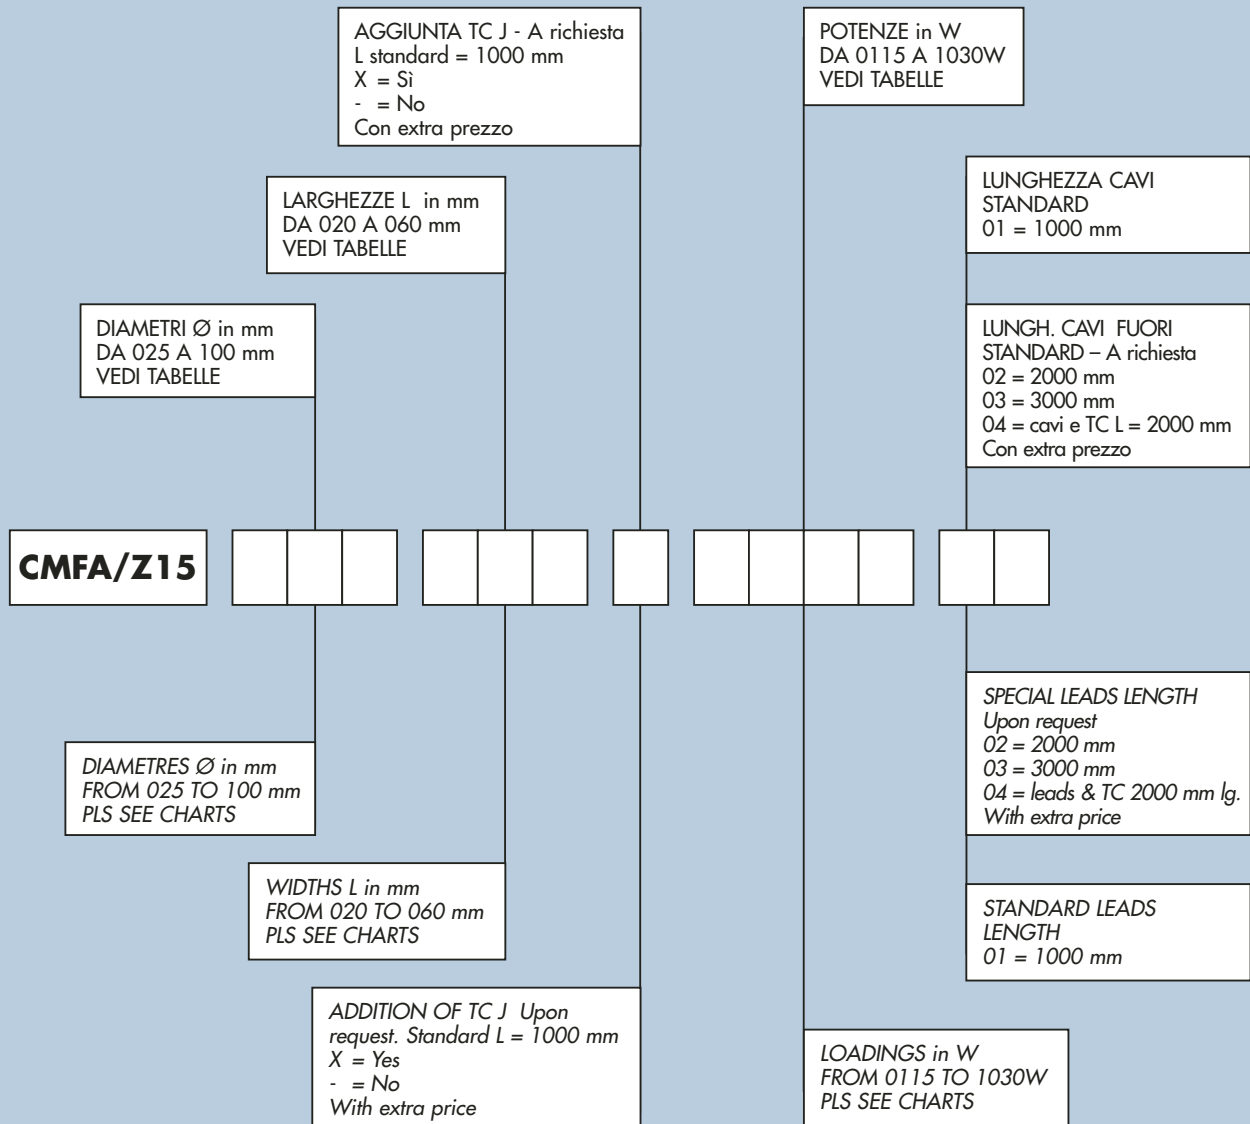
AGGIUNTA TC J - A richiesta
L standard = 1000 mm
X = Sì
- = No
Con extra prezzo

POTENZE in W
DA 0115 A 1030W
VEDI TABELLE

LARGHEZZE L in mm
DA 020 A 060 mm
VEDI TABELLE

LUNGHEZZA CAVI
STANDARD
01 = 1000 mm

DIAMETRI Ø in mm
DA 025 A 100 mm
VEDI TABELLE

LUNGH. CAVI FUORI
STANDARD – A richiesta
02 = 2000 mm
03 = 3000 mm
04 = cavi e TC L = 2000 mm
Con extra prezzo

CMFA/Z15

SPECIAL LEADS LENGTH
Upon request
02 = 2000 mm
03 = 3000 mm
04 = leads & TC 2000 mm lg.
With extra price

DIAMETRES Ø in mm
FROM 025 TO 100 mm
PLS SEE CHARTS

WIDTHS L in mm
FROM 020 TO 060 mm
PLS SEE CHARTS

STANDARD LEADS
LENGTH
01 = 1000 mm

ADDITION OF TC J Upon
request. Standard L = 1000 mm
X = Yes
- = No
With extra price

LOADINGS in W
FROM 0115 TO 1030W
PLS SEE CHARTS